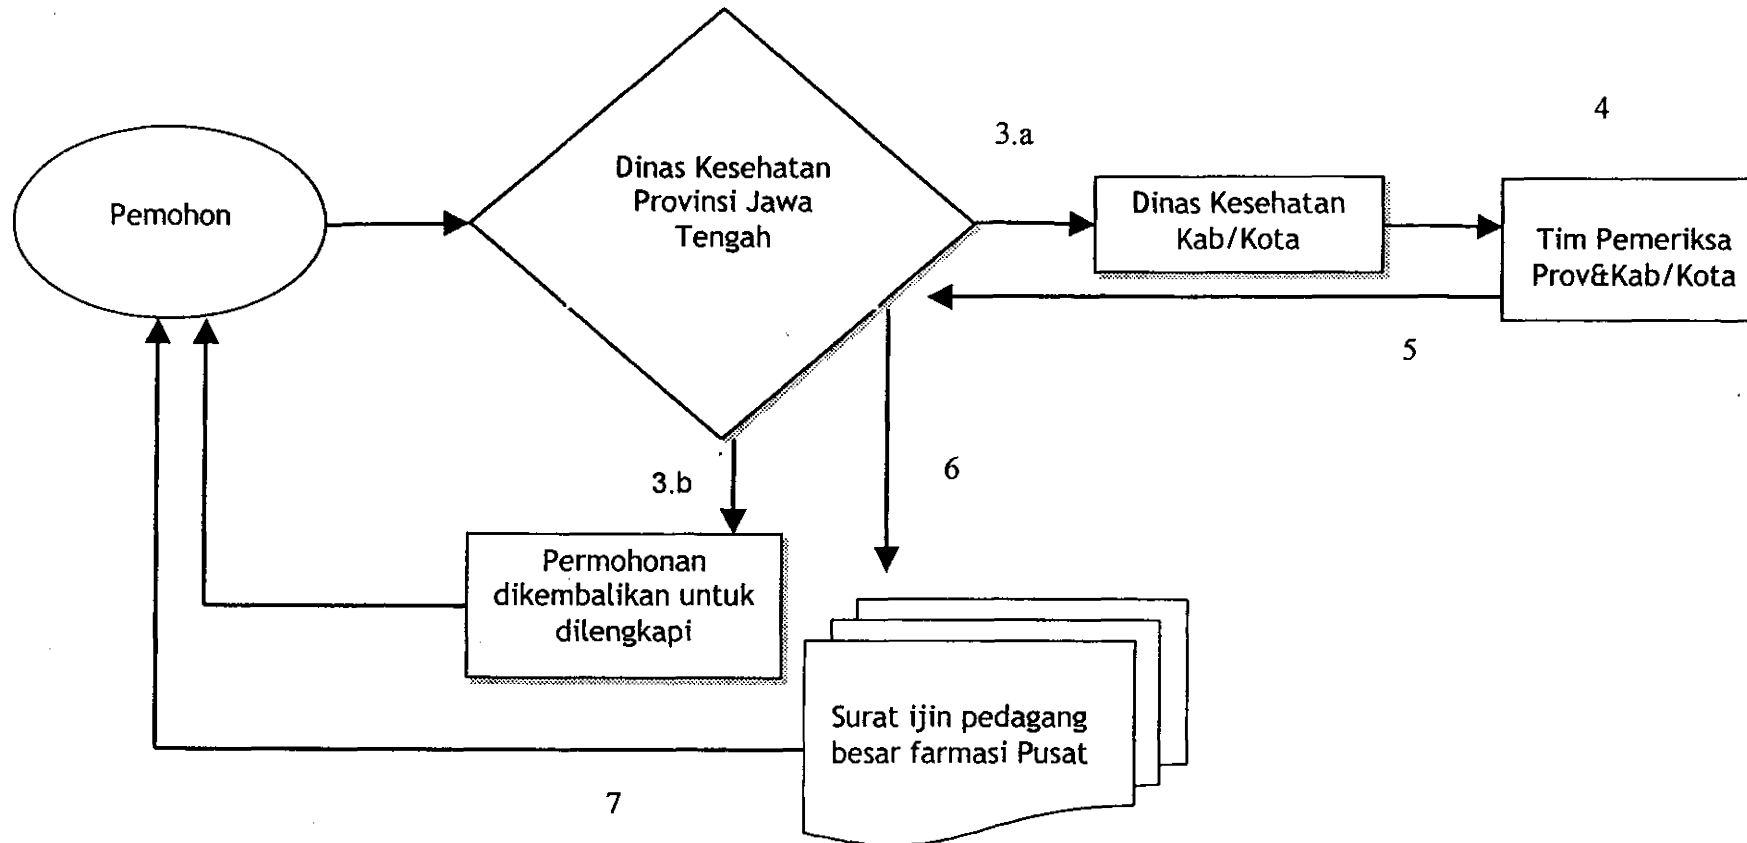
Pemohon

Dinas Kesehatan Provinsi Jawa Tengah

3.a

Dinas Kesehatan Kab/Kota

4

Tim Pemeriksa Prov&Kab/Kota

5

6

3.b

Permohonan dikembalikan untuk dilengkapi

Surat ijin pedagang besar farmasi Pusat

7